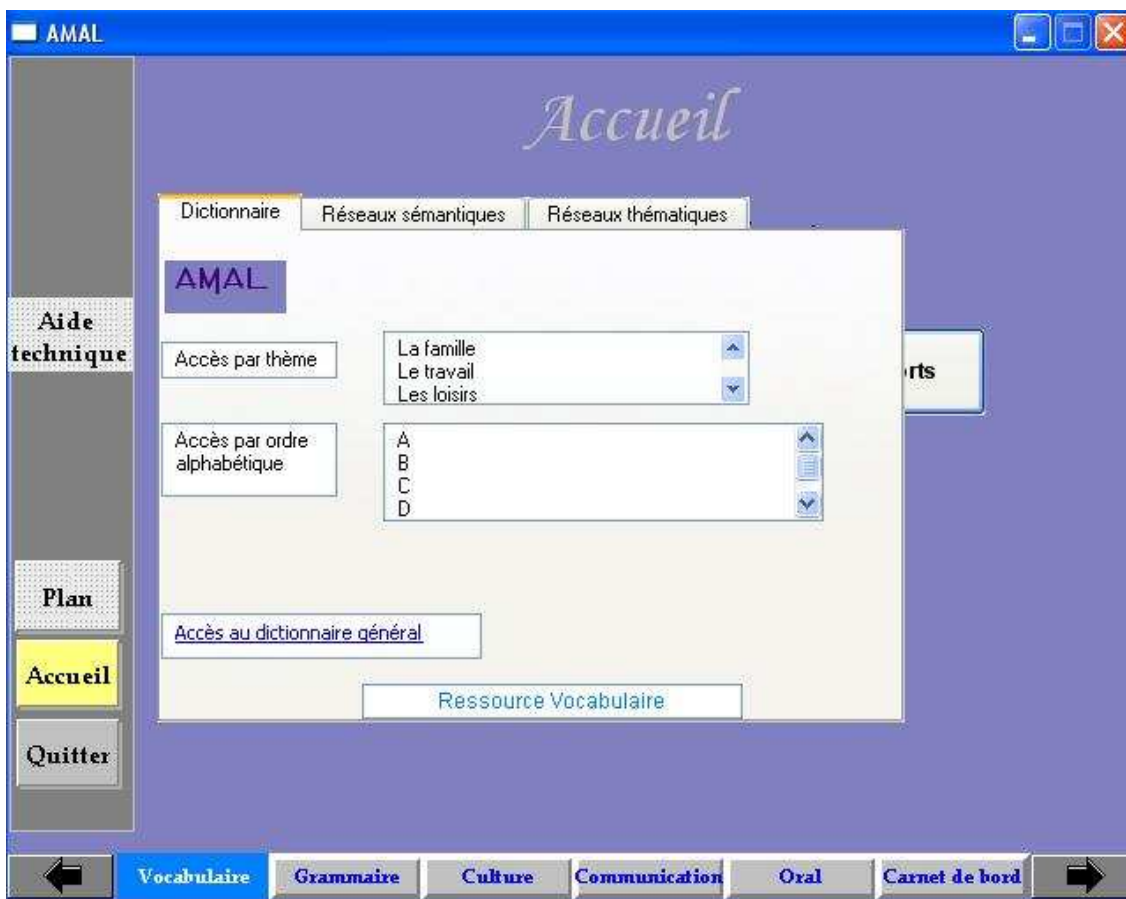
AMAL

Accueil

Dictionnaire | Réseaux sémantiques | Réseaux thématiques

AMAL

Aide technique

Accès par thème

La famille
Le travail
Les loisirs

rts

Accès par ordre alphabétique

A
B
C
D

Plan

Accès au dictionnaire général

Accueil

Ressource Vocabulaire

Quitter

Vocabulaire | Grammaire | Culture | Communication | Oral | Carnet de bord